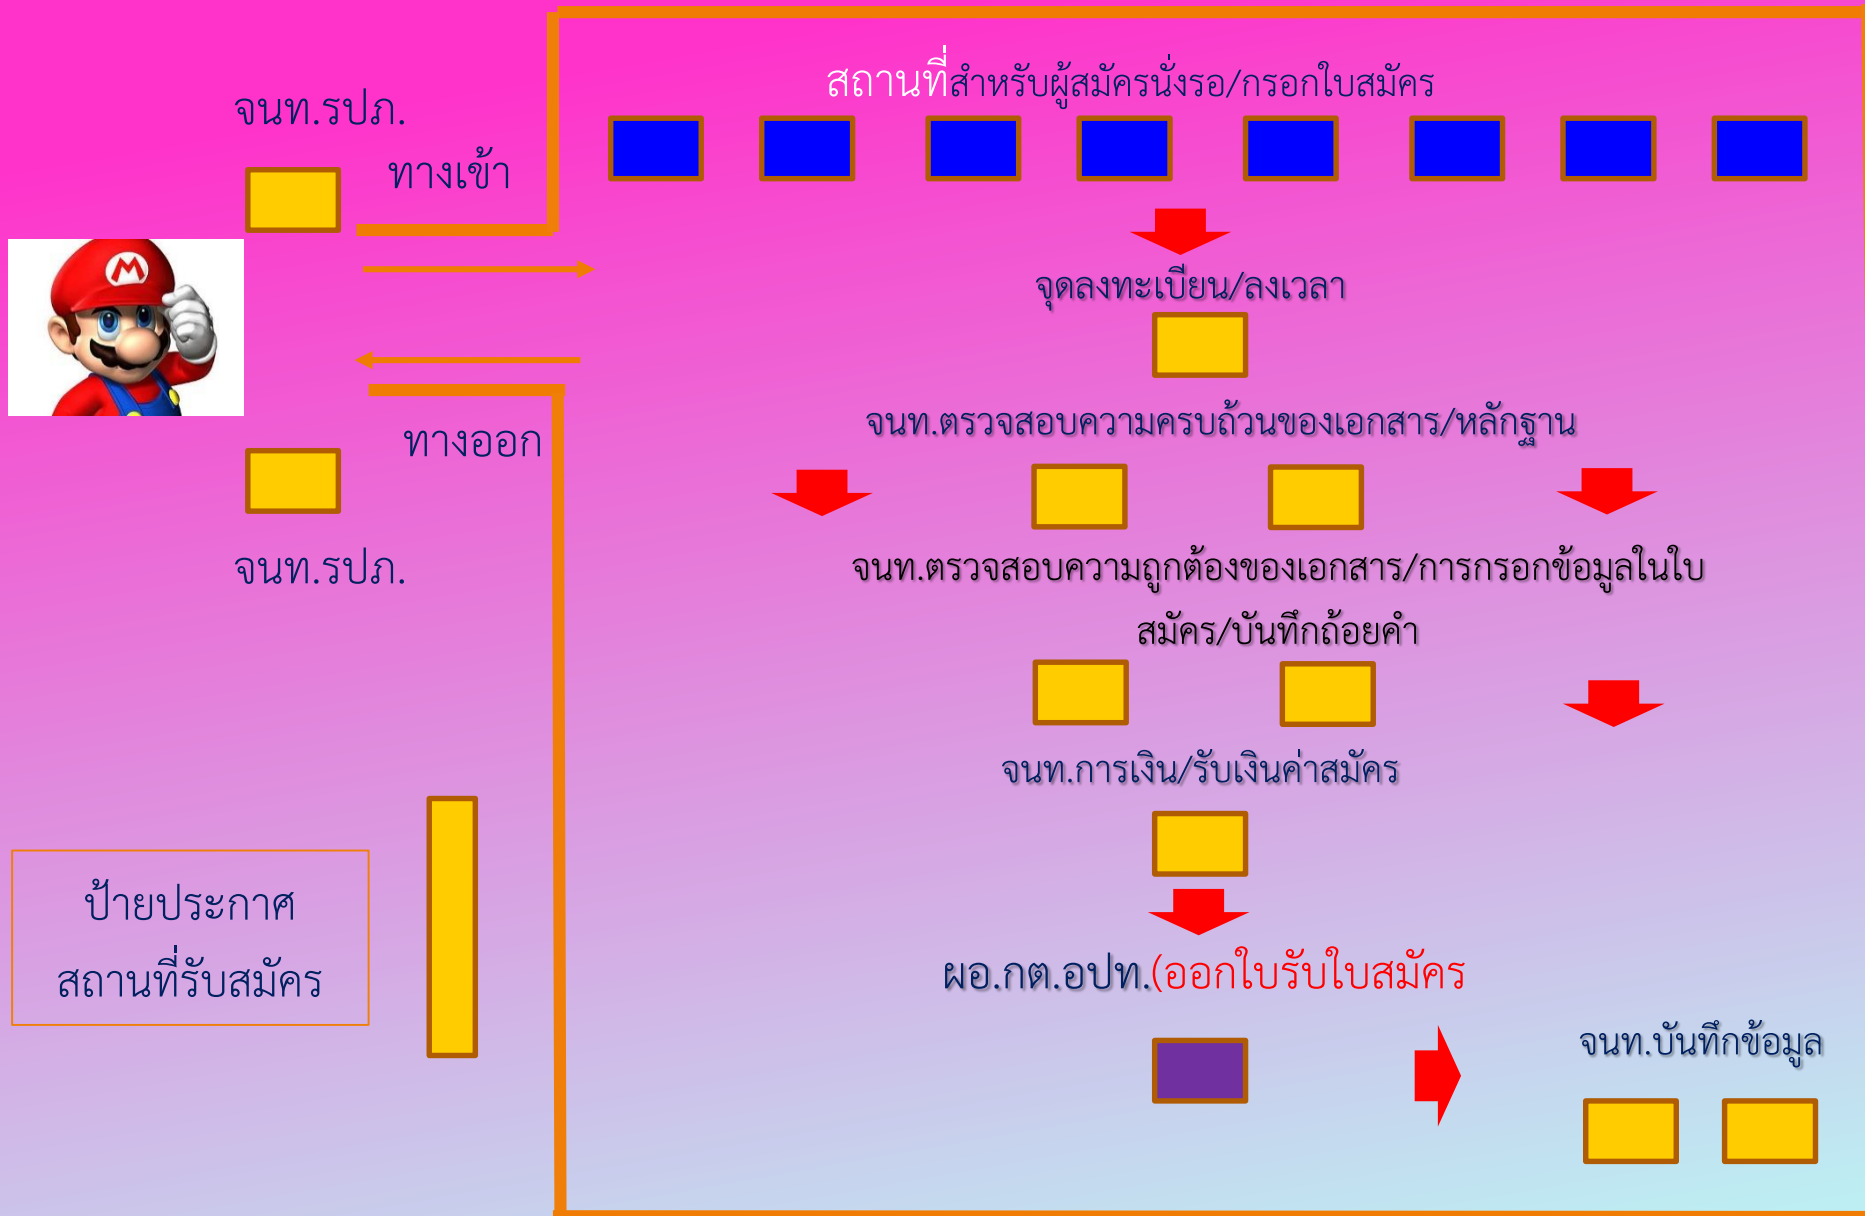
จนท.รปภ.

ทางเข้า

ทางออก

จนท.รปภ.

ป้ายประกาศ
สถานที่รับสมัคร

สถานที่สำหรับผู้สมัครนั่งรอ/กรอกใบสมัคร

จุดลงทะเบียน/ลงเวลา

จนท.ตรวจสอบความครบถ้วนของเอกสาร/หลักฐาน

จนท.ตรวจสอบความถูกต้องของเอกสาร/การกรอกข้อมูลในใบสมัคร/บันทึกถ้อยคำ

จนท.การเงิน/รับเงินค่าสมัคร

ผอ.กต.อปท.(ออกใบรับใบสมัคร

จนท.บันทึกข้อมูล